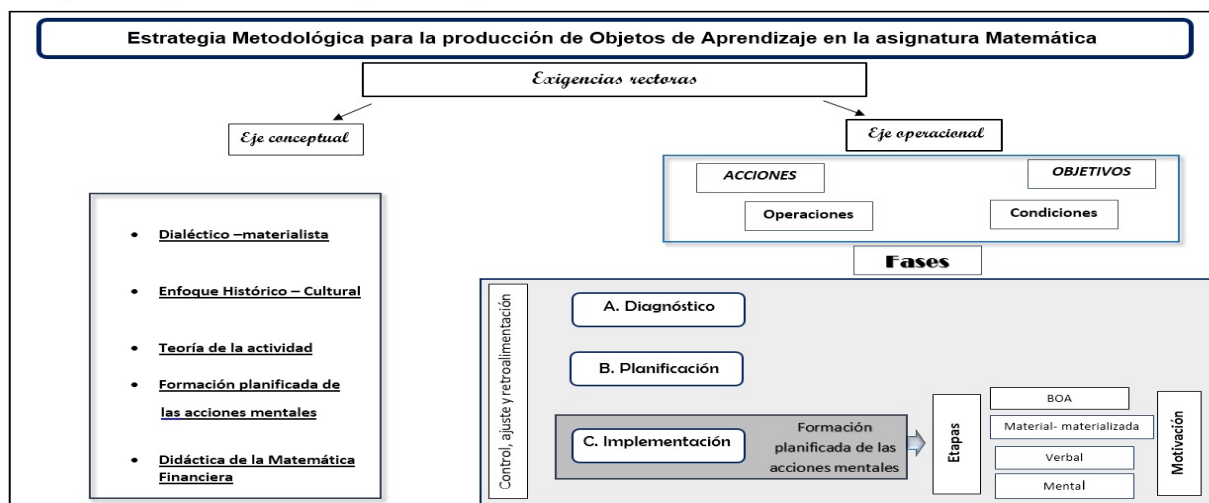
Estrategia Metodológica para la producción de Objetos de Aprendizaje en la asignatura Matemática

Exigencias rectoras

Eje conceptual

Eje operacional

ACCIONES

OBJETIVOS

Operaciones

Condiciones

- Dialéctico –materialista
- Enfoque Histórico – Cultural
- Teoría de la actividad
- Formación planificada de las acciones mentales
- Didáctica de la Matemática Financiera

Fases

Control, ajuste y retroalimentación

A. Diagnóstico

B. Planificación

C. Implementación

Formación planificada de las acciones mentales

Etapas

BOA

Material- materializada

Verbal

Mental

Motivación